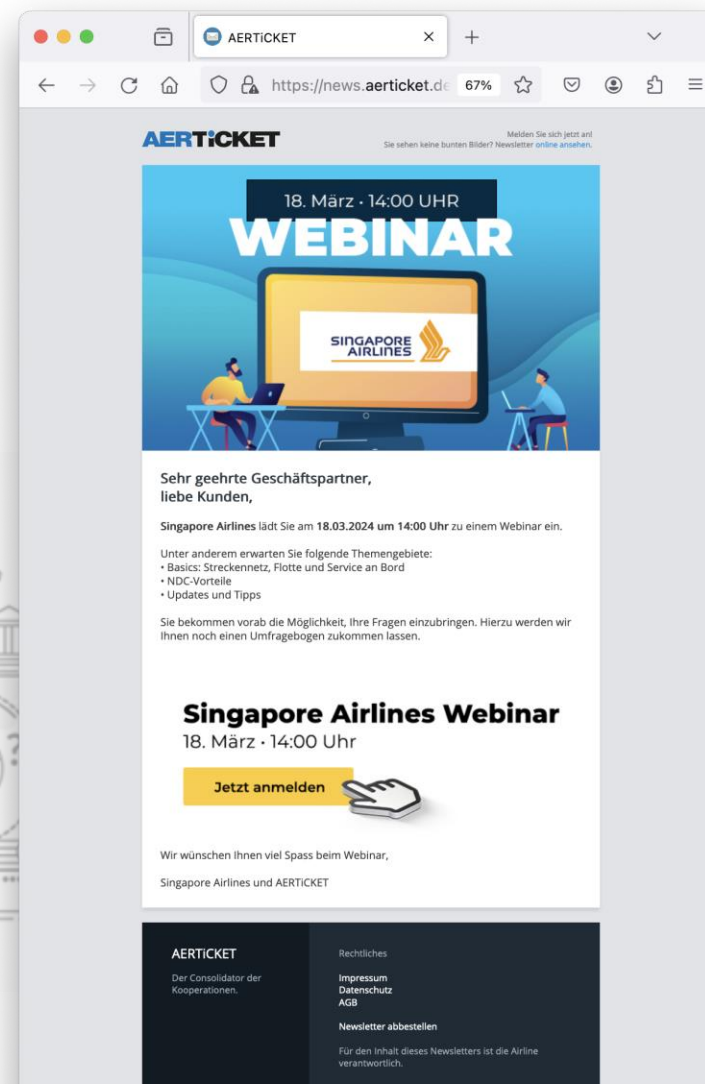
AERTiCKET

https://news.aerticket.de 67%

AERTiCKET

Melden Sie sich jetzt an!
Sie sehen keine bunten Bilder? Newsletter online ansehen.

18. März · 14:00 UHR
WEBINAR

SINGAPORE AIRLINES

Sehr geehrte Geschäftspartner, liebe Kunden,

Singapore Airlines lädt Sie am 18.03.2024 um 14:00 Uhr zu einem Webinar ein.

Unter anderem erwarten Sie folgende Themengebiete:
• Basics: Streckennetz, Flotte und Service an Bord
• NDC-Vorteile
• Updates und Tipps

Sie bekommen vorab die Möglichkeit, Ihre Fragen einzubringen. Hierzu werden wir Ihnen noch einen Umfragebogen zukommen lassen.

Singapore Airlines Webinar
18. März · 14:00 Uhr

Jetzt anmelden

Wir wünschen Ihnen viel Spass beim Webinar,

Singapore Airlines und AERTiCKET

AERTiCKET
Der Consolidator der Kooperationen.

Rechtliches
Impressum
Datenschutz
AGB

Newsletter abbestellen

Für den Inhalt dieses Newsletters ist die Airline verantwortlich.